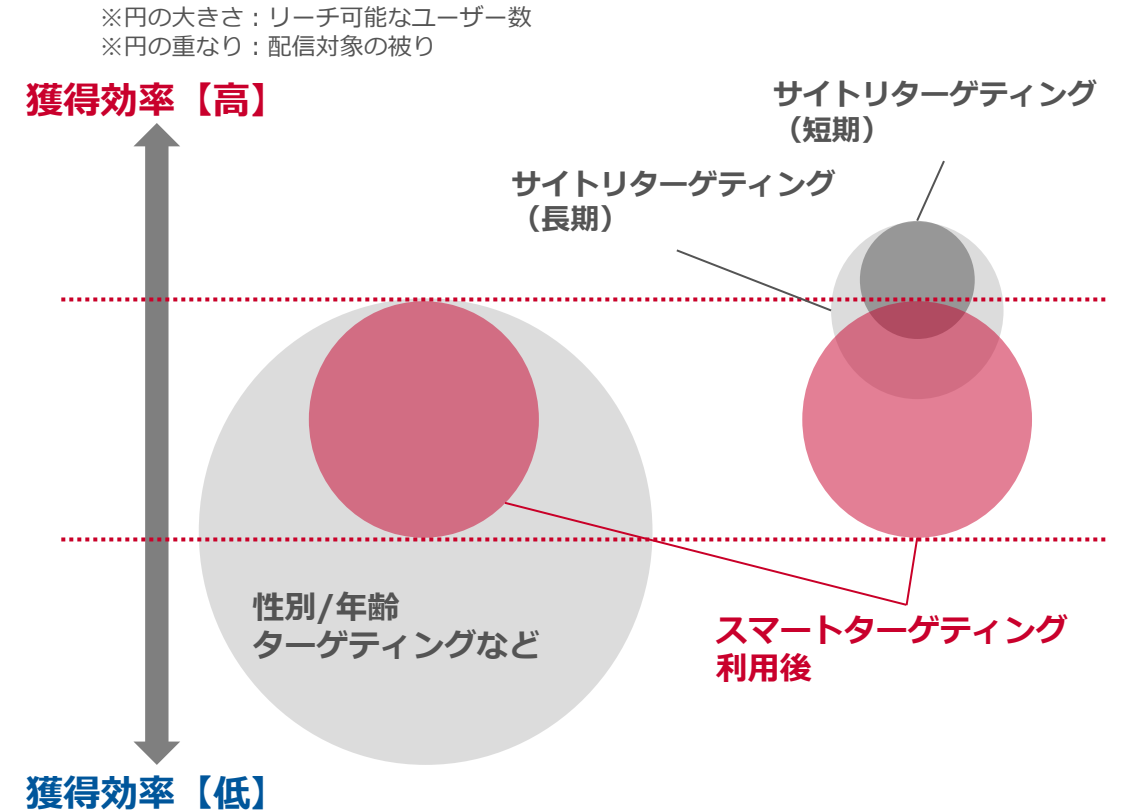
※円の大きさ：リーチ可能なユーザー数
※円の重なり：配信対象の被り

獲得効率【高】

サイトリターゲティング
（短期）

サイトリターゲティング
（長期）

性別/年齢
ターゲティングなど

スマートターゲティング
利用後

獲得効率【低】